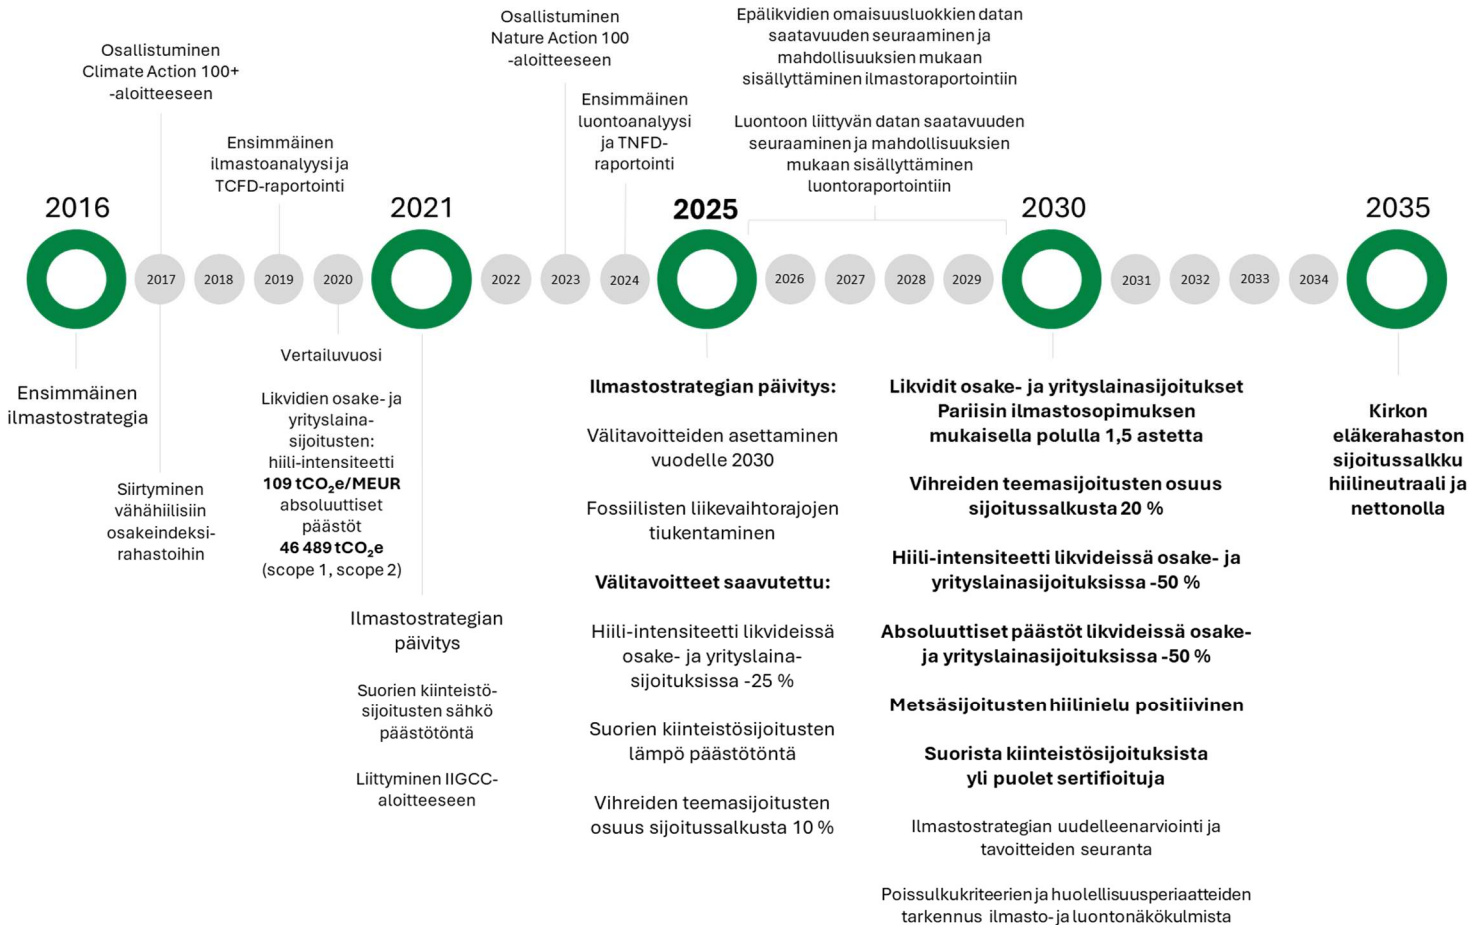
Osallistuminen Climate Action 100+ -aloitteeseen

Ensimmäinen ilmastoanalyysi ja TCFD-raportointi

Osallistuminen Nature Action 100 -aloitteeseen

Ensimmäinen luontoanalyysi ja TNFD-raportointi

Epälikvidien omaisuusluokkien datan saatavuuden seuraaminen ja mahdollisuuksien mukaan sisällyttäminen ilmastoraportointiin

Luontoon liittyvän datan saatavuuden seuraaminen ja mahdollisuuksien mukaan sisällyttäminen luontoraportointiin

2016

2017

2018

2019

2020

2021

2022

2023

2024

2025

2026

2027

2028

2029

2030

2031

2032

2033

2034

2035

Ensimmäinen ilmastostrategia

Siirtyminen vähähiilisiin osakeindeksirahastoihin

Vertailuvuosi

Likvidien osake- ja yrityslainasijoitusten: hiili-intensiteetti **109 $tCO_2e$/MEUR** absoluuttiset päästöt **46 489 $tCO_2e$** (scope 1, scope 2)

Ilmastostrategian päivitys

Suorien kiinteistösijoitusten sähkö päästötöntä

Liittyminen IIGCC-aloitteeseen

**Ilmastostrategian päivitys:**

Välitavoitteiden asettaminen vuodelle 2030

Fossiilisten liikevaihtorajojen tiukentaminen

**Välitavoitteet saavutettu:**

Hiili-intensiteetti likvideissä osake- ja yrityslainasijoituksissa -25 %

Suorien kiinteistösijoitusten lämpö päästötöntä

Vihreiden teemasijoitusten osuus sijoitussalkusta 10 %

**Likvidit osake- ja yrityslainasijoitukset Pariisin ilmastosopimuksen mukaisella polulla 1,5 astetta**

**Vihreiden teemasijoitusten osuus sijoitussalkusta 20 %**

**Hiili-intensiteetti likvideissä osake- ja yrityslainasijoituksissa -50 %**

**Absoluuttiset päästöt likvideissä osake- ja yrityslainasijoituksissa -50 %**

**Metsäsijoitusten hiilinielu positiivinen**

**Suorista kiinteistösijoituksista yli puolet sertifioituja**

Ilmastostrategian uudelleenarviointi ja tavoitteiden seuranta

Poissulkukriteerien ja huolellisuusperiaatteiden tarkennus ilmasto- ja luontonäkökulmista

**Kirkon eläkerahaston sijoitussalkku hiilineutraali ja nettonolla**